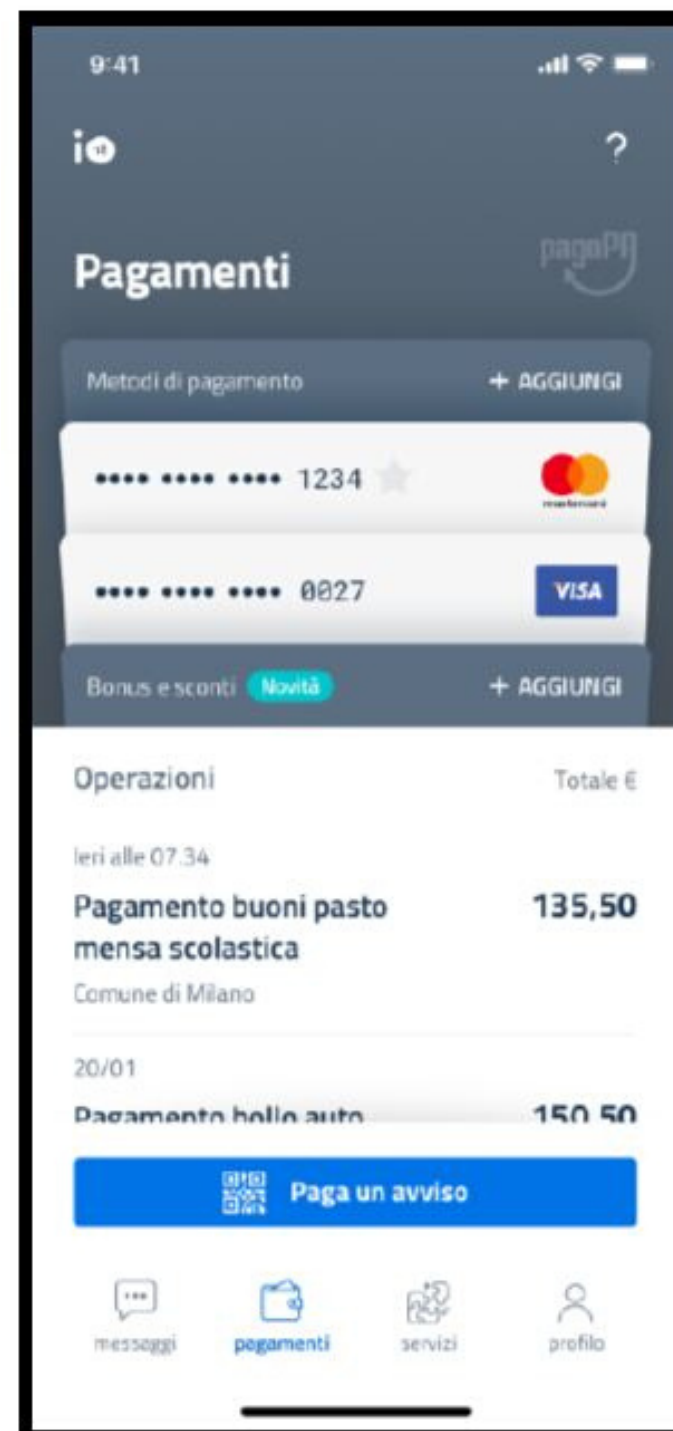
9:41

io

?

Pagamenti

pagoPA

Metodi di pagamento

+ AGGIUNGI

•••• •••• •••• 1234

mastercard

•••• •••• •••• 0027

VISA

Bonus e sconti Novità

+ AGGIUNGI

Operazioni

Totale €

Ieri alle 07.34

Pagamento buoni pasto mensa scolastica

135,50

Comune di Milano

20/01

Pagamento bollo auto

150,50

Paga un avviso

messaggi

pagamenti

servizi

profilo